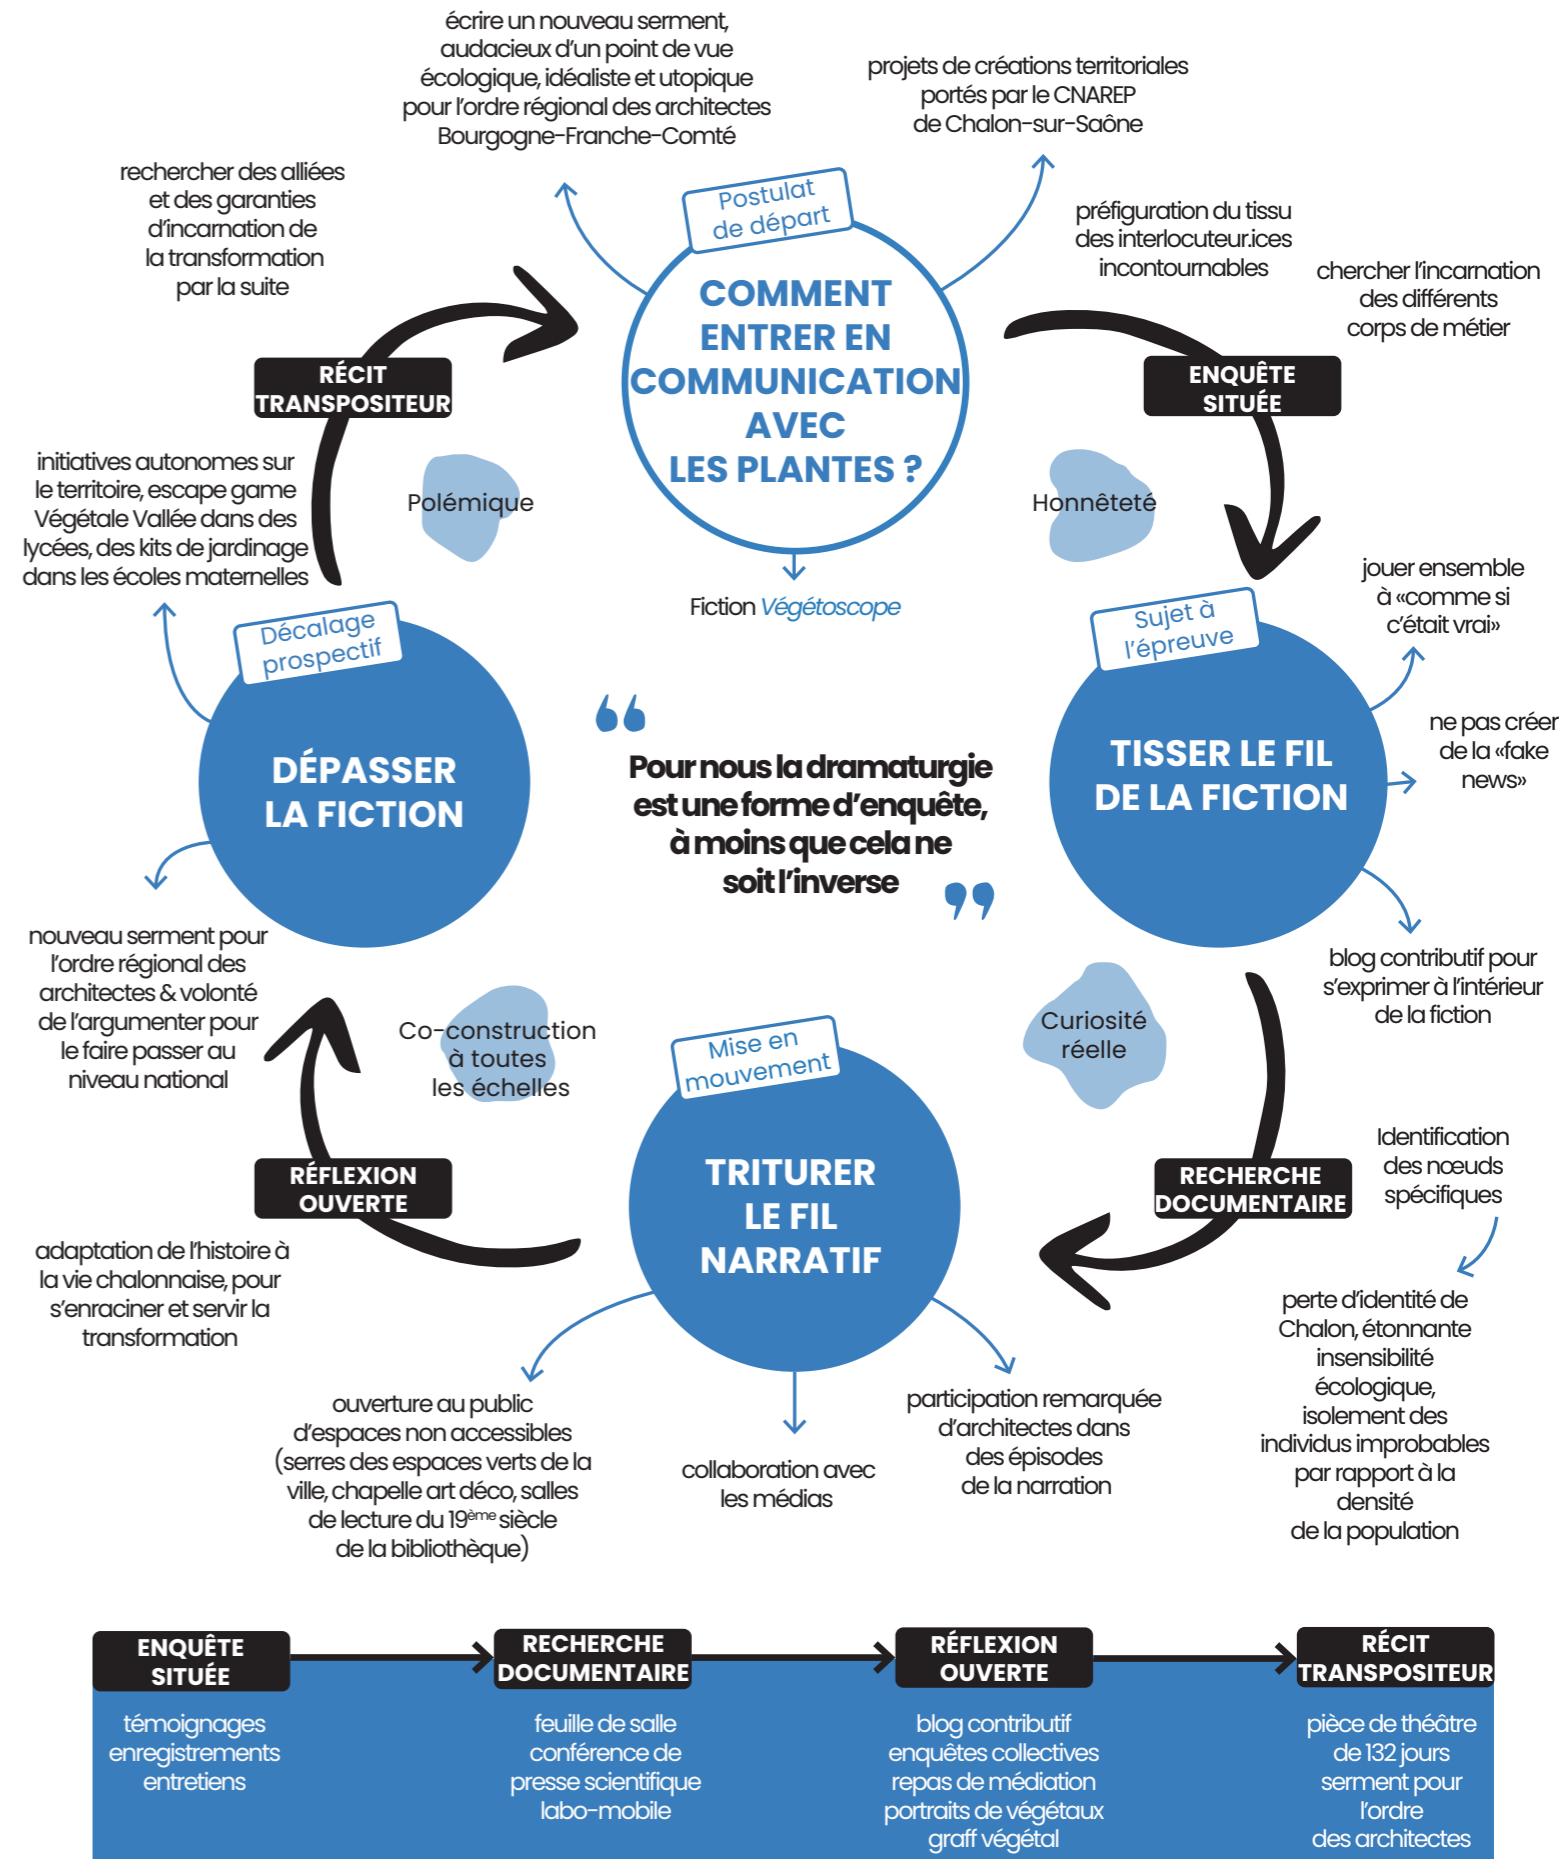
écrire un nouveau serment, audacieux d'un point de vue écologique, idéaliste et utopique pour l'ordre régional des architectes Bourgogne-Franche-Comté

projets de créations territoriales portés par le CNAREP de Chalon-sur-Saône

recherche des alliées et des garanties d'incarnation de la transformation par la suite

Postulat de départ

COMMENT ENTRER EN COMMUNICATION AVEC LES PLANTES ?

préfiguration du tissu des interlocuteur.ices incontournables

chercher l'incarnation des différents corps de métier

RÉCIT TRANSPOSITEUR

ENQUÊTE SITUÉE

initiatives autonomes sur le territoire, escape game Végétale Vallée dans des lycées, des kits de jardinage dans les écoles maternelles

Polémique

Honnêteté

Fiction Végétoscope

jouer ensemble à «comme si c'était vrai»

Décalage prospectif

Sujet à l'épreuve

DÉPASSER LA FICTION

Pour nous la dramaturgie est une forme d'enquête, à moins que cela ne soit l'inverse

TISSER LE FIL DE LA FICTION

ne pas créer de la «fake news»

blog contributif pour s'exprimer à l'intérieur de la fiction

nouveau serment pour l'ordre régional des architectes & volonté de l'argumenter pour le faire passer au niveau national

Co-construction à toutes les échelles

Curiosité réelle

Mise en mouvement

TRITURER LE FIL NARRATIF

RÉFLEXION OUVERTE

RECHERCHE DOCUMENTAIRE

Identification des nœuds spécifiques

adaptation de l'histoire à la vie chalonnaise, pour s'enraciner et servir la transformation

perte d'identité de Chalon, étonnante insensibilité écologique, isolement des individus improbables par rapport à la densité de la population

ouverture au public d'espaces non accessibles (serres des espaces verts de la ville, chapelle art déco, salles de lecture du 19$^{ème}$ siècle de la bibliothèque)

collaboration avec les médias

participation remarquée d'architectes dans des épisodes de la narration

ENQUÊTE SITUÉE

témoignages enregistrements entretiens

RECHERCHE DOCUMENTAIRE

feuille de salle conférence de presse scientifique labo-mobile

RÉFLEXION OUVERTE

blog contributif enquêtes collectives repas de médiation portraits de végétaux graff végétal

RÉCIT TRANSPOSITEUR

pièce de théâtre de 132 jours serment pour l'ordre des architectes